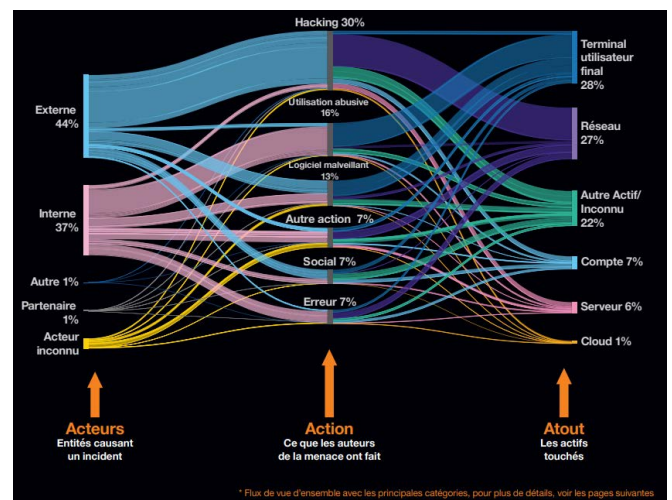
Hacking 30%

Externe 44%

Interne 37%

Autre 1%

Partenaire 1%

Acteur inconnu

Utilisation abusive 16%

Logiciel malveillant 13%

Autre action 7%

Social 7%

Erreur 7%

Terminal utilisateur final 28%

Réseau 27%

Autre Actif/ Inconnu 22%

Compte 7%

Serveur 6%

Cloud 1%

Acteurs
Entités causant un incident

Action
Ce que les auteurs de la menace ont fait

Atout
Les actifs touchés

* Flux de vue d'ensemble avec les principales catégories, pour plus de détails, voir les pages suivantes